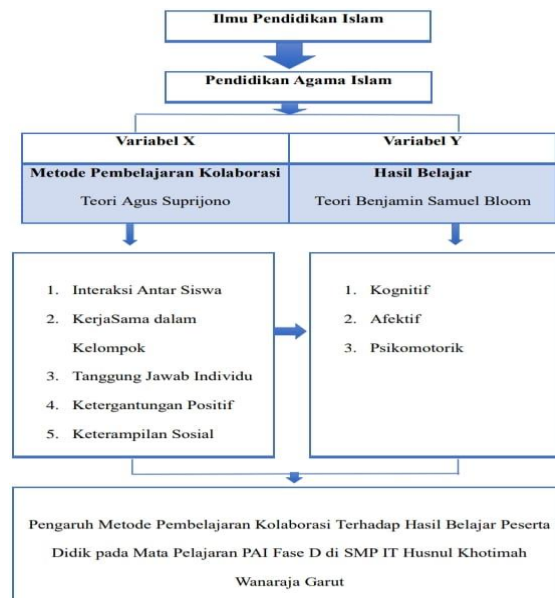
Ilmu Pendidikan Islam

Pendidikan Agama Islam

Variabel X

Metode Pembelajaran Kolaborasi

Teori Agus Suprijono

Variabel Y

Hasil Belajar

Teori Benjamin Samuel Bloom

1. Interaksi Antar Siswa
2. KerjaSama dalam Kelompok
3. Tanggung Jawab Individu
4. Ketergantungan Positif
5. Keterampilan Sosial

1. Kognitif
2. Afektif
3. Psikomotorik

Pengaruh Metode Pembelajaran Kolaborasi Terhadap Hasil Belajar Peserta Didik pada Mata Pelajaran PAI Fase D di SMP IT Husnul Khotimah Wanaraja Garut